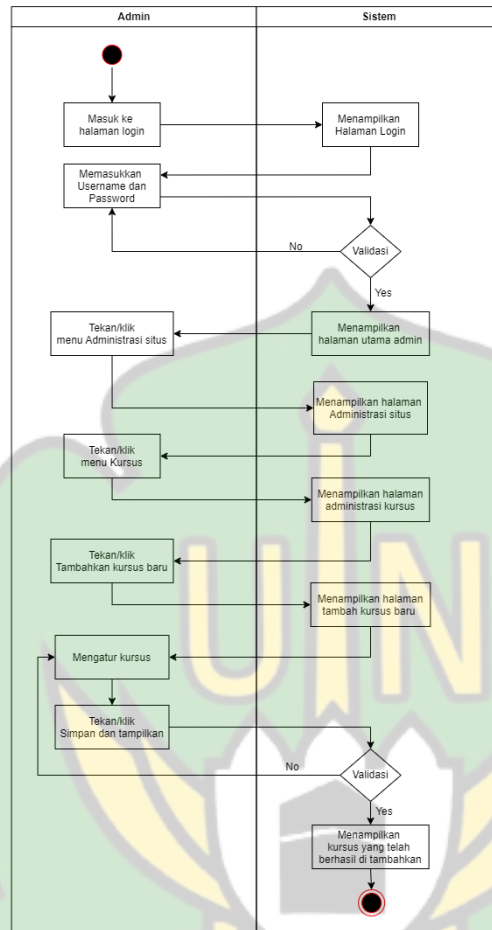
Admin

Sistem

Masuk ke halaman login

Menampilkan Halaman Login

Memasukkan Username dan Password

No

Validasi

Yes

Tekan/klik menu Administrasi situs

Menampilkan halaman utama admin

Menampilkan halaman Administrasi situs

Tekan/klik menu Kursus

Menampilkan halaman administrasi kursus

Tekan/klik Tambahkan kursus baru

Menampilkan halaman tambah kursus baru

Mengatur kursus

Tekan/klik Simpan dan tampilkan

No

Validasi

Yes

Menampilkan kursus yang telah berhasil di tambahkan